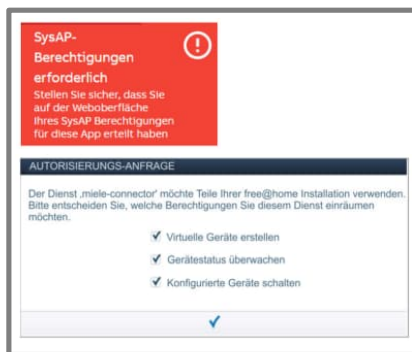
SysAP-Berechtigungen erforderlich

Stellen Sie sicher, dass Sie auf der Weboberfläche Ihres SysAP Berechtigungen für diese App erteilt haben

AUTORISIERUNGS-ANFRAGE

Der Dienst ‚miele-connector' möchte Teile Ihrer free@home Installation verwenden. Bitte entscheiden Sie, welche Berechtigungen Sie diesem Dienst einräumen möchten.

✔ Virtuelle Geräte erstellen

✔ Gerätestatus überwachen

✔ Konfigurierte Geräte schalten

✔